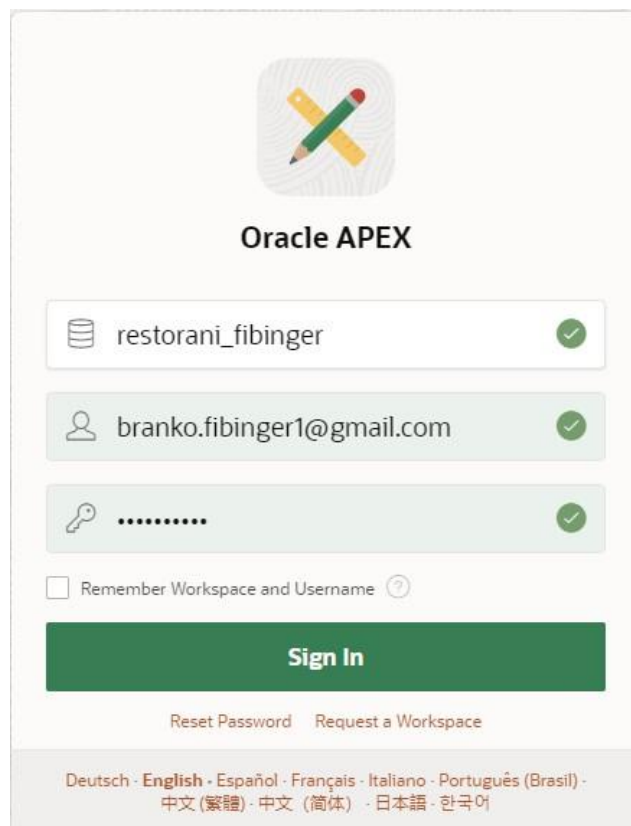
Oracle APEX

restorani_fibinger

branko.fibinger1@gmail.com

••••••••••

Remember Workspace and Username ?

Sign In

Reset Password Request a Workspace

Deutsch · English · Español · Français · Italiano · Português (Brasil) · 中文 (繁體) · 中文（简体） · 日本語 · 한국어